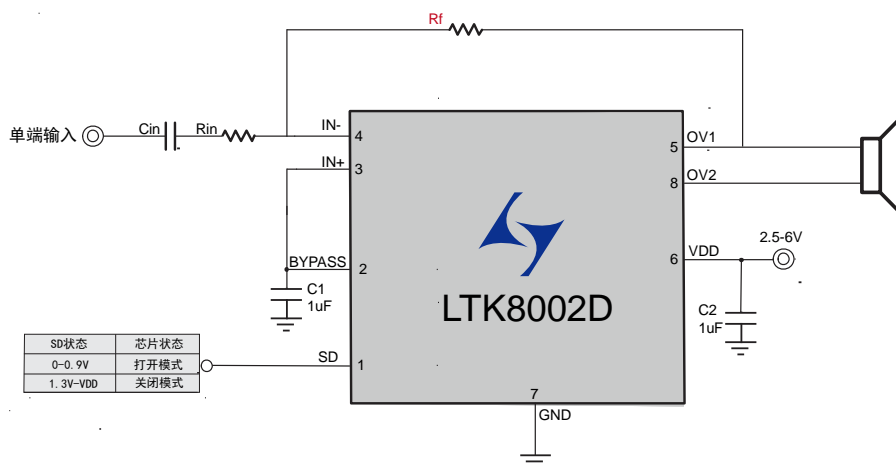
Rf

单端输入

Cin

Rin

IN-

4

IN+

3

BYPASS

2

C1
1uF

| SD状态 | 芯片状态 |
|---|---|
| 0-0.9V | 打开模式 |
| 1.3V-VDD | 关闭模式 |

SD

1

LTK8002D

7

GND

OV1

5

OV2

8

VDD

6

2.5-6V

C2
1uF